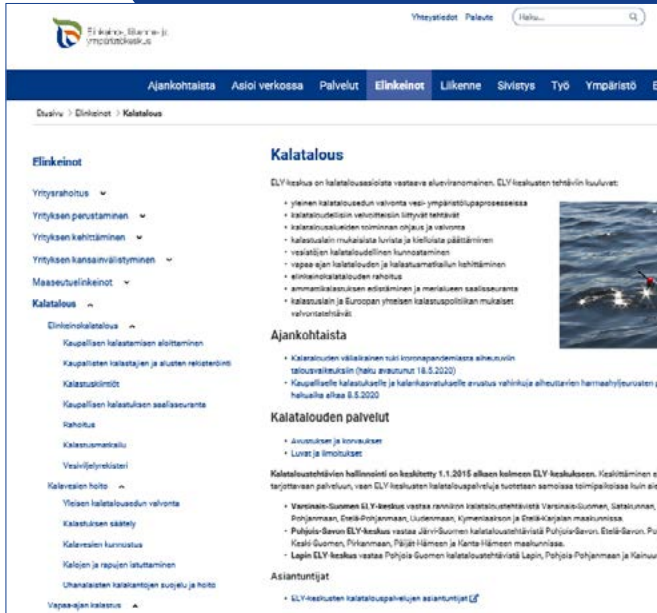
Elinkeino-, liikenne- ja ympäristökeskus

Yhteystiedot Palaute Haku...

Ajankohtaista Asioi verkossa Palvelut Elinkeinot Liikenne Sivistys Työ Ympäristö E

Etusivu > Elinkeinot > Kalatalous

Elinkeinot

Yritysrahoitus
Yrityksen perustaminen
Yrityksen kehittäminen
Yrityksen kansainvälistyminen
Maaseutuelinkeinot
Kalatalous
Elinkeinokalatalous
Kaupallisen kalastamisen aloittaminen
Kaupallisen kalastajien ja alusten rekisteröinti
Kalastuskiintiöt
Kaupallisen kalastuksen saalisseuranta
Rahoitus
Kalastusmatkailu
Vesiviljelyrekisteri
Kalavesien hoito
Yleisen kalatalousedun valvonta
Kalastuksen säätely
Kalavesien kunnostus
Kalojen ja rapujen istuttaminen
Uhanalaisten kalakantojen suojelu ja hoito
Vapaa-ajan kalastus

Kalatalous

ELY-keskus on kalatalousasioista vastaava aluevirano­mainen. ELY-keskusten tehtäviin kuuluvat:

- yleinen kalatalousedun valvonta vesi- ympäristölupaprosesseissa
- kalatalousetuisiin velvoitteisiin liittyvät tehtävät
- kalatalousalueiden toiminnan ohjaus ja valvonta
- kalastuslain mukaisista luvista ja kielloista päättäminen
- vesistöjen kalataloudellinen kunnostaminen
- vapaa-ajan kalatalouden ja kalastusmatkailun kehittäminen
- elinkeinokalatalouden rahoitus
- ammattikalastuksen edistäminen ja merialueen saalisseuranta
- kalastuslain ja Euroopan yhteisen kalastuspolitiikan mukaiset valvontatehtävät

Ajankohtaista

- Kalatalouden väliaikainen tuki koronapandemiasta aiheutuviin talousvaikeuksiin (haku avautunut 18.5.2020)
- Kaupalliselle kalastukselle ja kalankasvatukselle avustus vahinkoja aiheuttavien harmaahylje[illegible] haluajalle alkaa 8.5.2020

Kalatalouden palvelut

- Avustukset ja korvaukset
- Luvat ja ilmoitukset

Kalatoustehtävien hallinnointi on keskitetty 1.1.2015 alkaen kolmeen ELY-keskukseen. Keskittäminen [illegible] tarjottavaan palveluun, vaan ELY-keskusten kalatalouspalveluja tuotetaan samoissa toimipaikoissa kuin ai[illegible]

- Varsinais-Suomen ELY-keskus vastaa rannikon kalatoustehtävistä Varsinais-Suomen, Satakunnan, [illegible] Pohjanmaan, Etelä-Pohjanmaan, Uudenmaan, Kymenlaakson ja Etelä-Karjalan maakunnissa.
- Pohjois-Savon ELY-keskus vastaa Järvi-Suomen kalatoustehtävistä Pohjois-Savon, Etelä-Savon, Po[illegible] Keski-Suomen, Pirkanmaan, Päijät-Hämeen ja Kanta-Hämeen maakunnissa.
- Lapin ELY-keskus vastaa Pohjois-Suomen kalatoustehtävistä Lapin, Pohjois-Pohjanmaan ja Kainuu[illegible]

Asiantuntijat

- ELY-keskusten kalatalouspalvelujen asiantuntijat